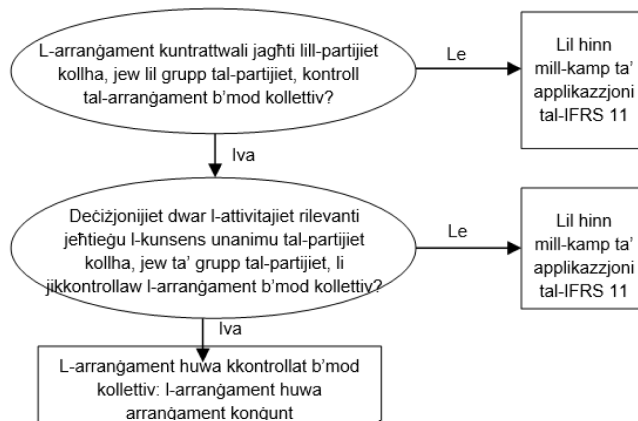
L-arranġament kuntrattwali jagħti lill-partijiet kollha, jew lil grupp tal-partijiet, kontroll tal-arranġament b'mod kollettiv?

Le

Lil hinn mill-kamp ta' applikazzjoni tal-IFRS 11

Iva

Deċiżjonijiet dwar l-attivitajiet rilevanti jeħtieġu l-kunsens unanimu tal-partijiet kollha, jew ta' grupp tal-partijiet, li jikkontrollaw l-arranġament b'mod kollettiv?

Le

Lil hinn mill-kamp ta' applikazzjoni tal-IFRS 11

Iva

L-arranġament huwa kkontrollat b'mod kollettiv: l-arranġament huwa arranġament konġunt